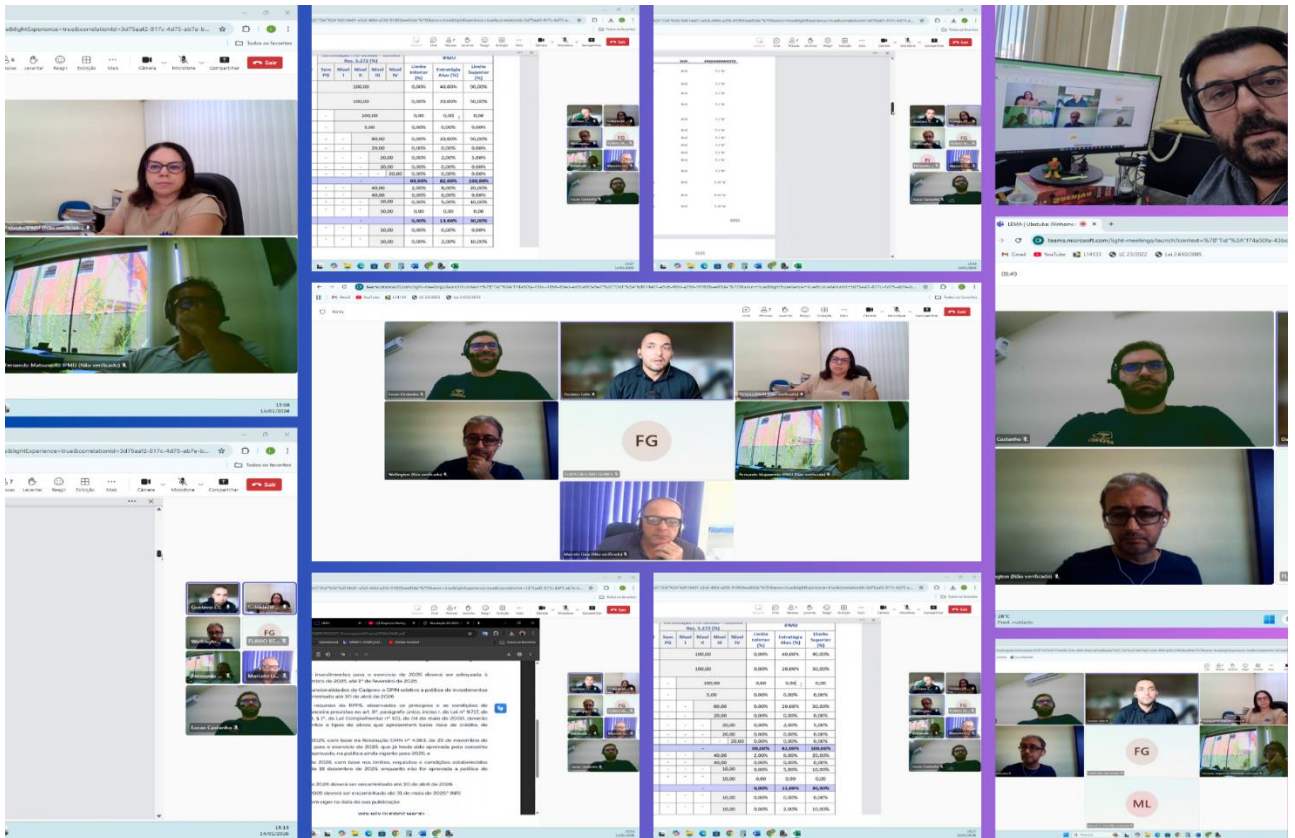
Todos os favoritos

Câmera Microfone Compartilhar Sair

Fernando Matsumoto IPMU (Não verificado)

FG

ML

LEMA | Ubatuba: Alinhamento

teams.microsoft.com/light-meetings/launch

Gmail YouTube

08:49

Saia

Sair

28°C